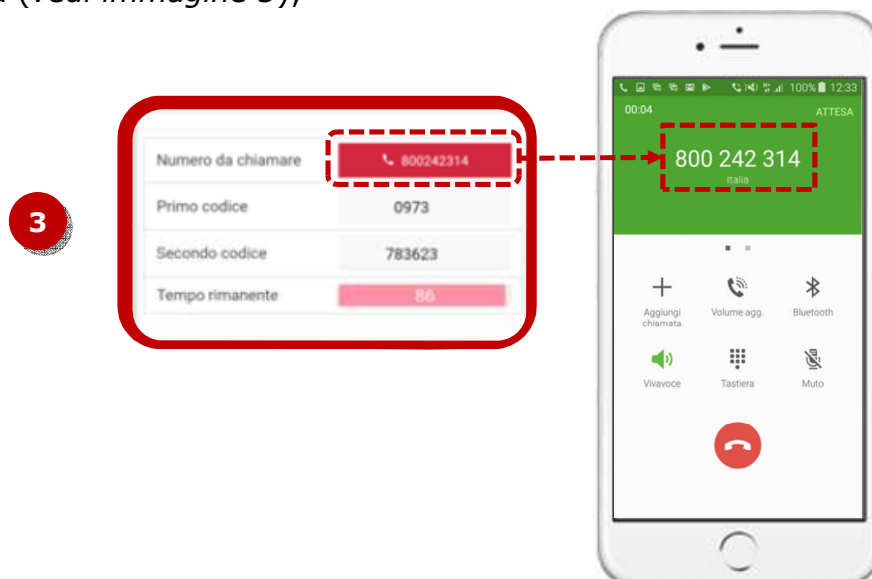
(vedi immagine 3)

3

| Numero da chiamare | 800242314 |
|---|---|
| Primo codice | 0973 |
| Secondo codice | 783623 |
| Tempo rimanente | 86 |

100% 12:33
00:04
ATTESA
800 242 314
Italia

Aggiungi chiamata
Volume agg.
Bluetooth
Vivavoce
Tastiera
Muto